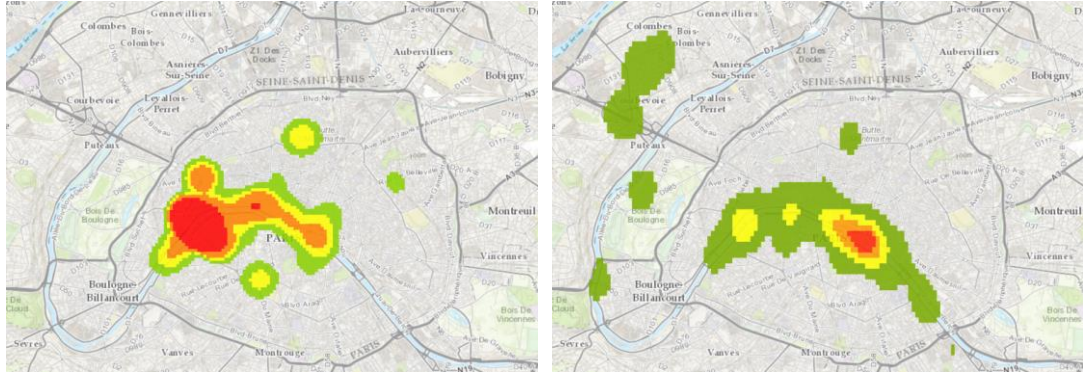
Gennevilliers
La Courneuve
Colombes
Bois-Colombes
Zi Des Docks
Aubervilliers
Asnieres-Sur-Seine
SEINE-SAINT-DENIS
Bobigny
Courbevoie
Levallois-Perret
Blvd Ney
Puteaux
Butte Montmartre
Bois De Boulogne
PARIS
Montreuil
Vincennes
Boulogne-Billancourt
Bois De Vincennes
De Cloud
Sevres
Vanves
Montrouge
PARIS

Gennevilliers
La Courneuve
Colombes
Bois-Colombes
Zi Des Docks
Aubervilliers
Asnieres-Sur-Seine
SEINE-SAINT-DENIS
Bobigny
Courbevoie
Levallois-Perret
Blvd Ney
Puteaux
Butte Montmartre
Bois De Boulogne
Montreuil
Vincennes
Boulogne-Billancourt
Bois De Vincennes
De Cloud
Sevres
Vanves
Montrouge
PARIS